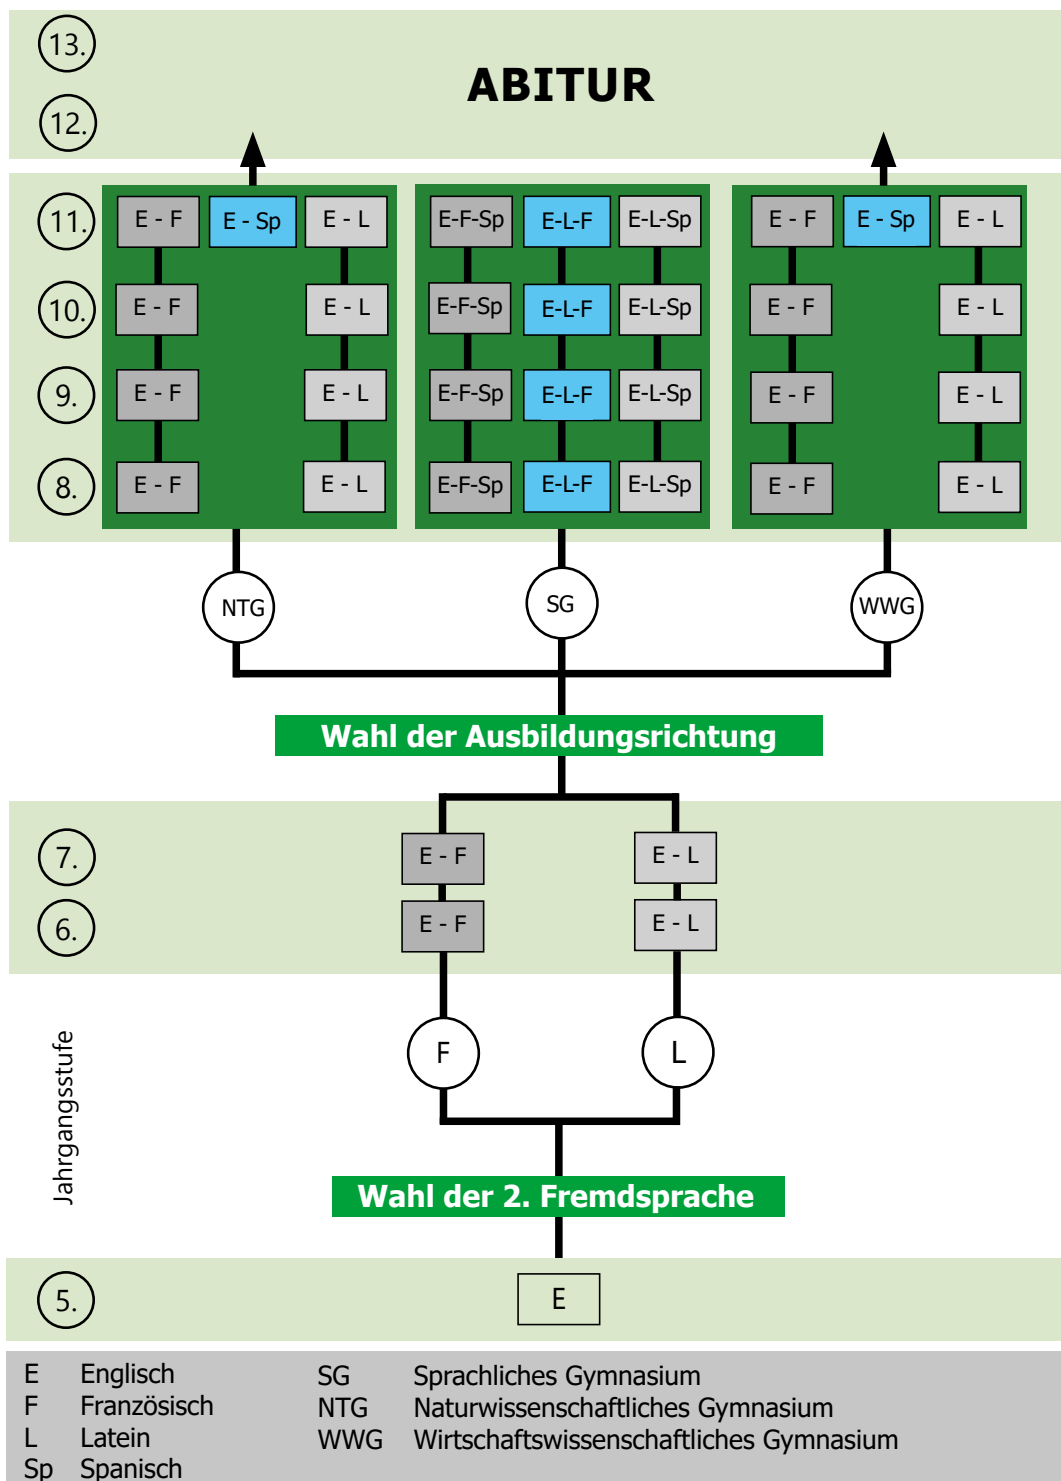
13.
12.
ABITUR

11.
10.
9.
8.

E - F
E - Sp
E - L
E - F
E - L
E - F
E - L
E - F
E - L

E-F-Sp
E-L-F
E-L-Sp
E-F-Sp
E-L-F
E-L-Sp
E-F-Sp
E-L-F
E-L-Sp
E-F-Sp
E-L-F
E-L-Sp

E - F
E - Sp
E - L
E - F
E - L
E - F
E - L
E - F
E - L

NTG
SG
WWG

Wahl der Ausbildungsrichtung

7.
6.
E - F
E - L
E - F
E - L

Jahrgangsstufe

F
L

Wahl der 2. Fremdsprache

5.
E

| | | | |
|---|---|---|---|
| E | Englisch | SG | Sprachliches Gymnasium |
| F | Französisch | NTG | Naturwissenschaftliches Gymnasium |
| L | Latein | WWG | Wirtschaftswissenschaftliches Gymnasium |
| Sp | Spanisch | | |